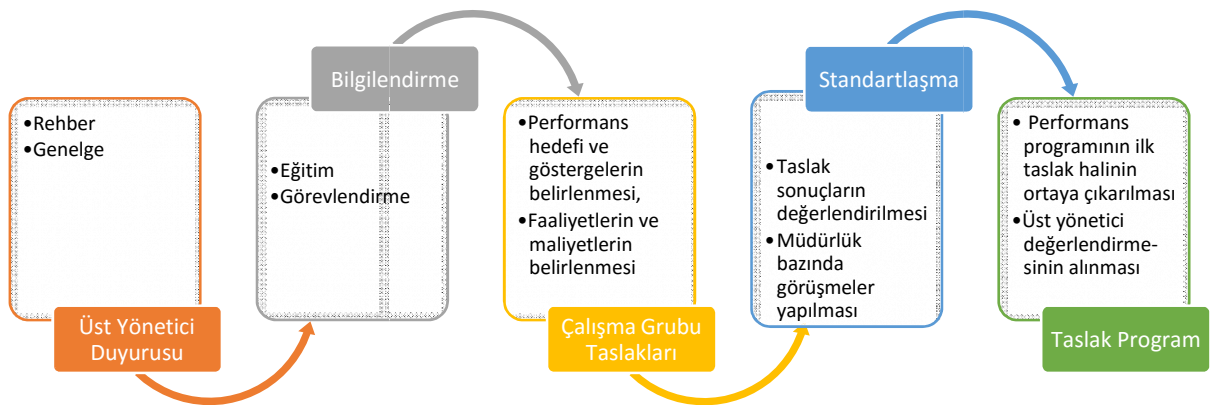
•Rehber
•Genelge

Üst Yönetici Duyurusu

Bilgilendirme

•Eğitim
•Görevlendirme

•Performans hedefi ve göstergelerin belirlenmesi,
•Faaliyetlerin ve maliyetlerin belirlenmesi

Çalışma Grubu Taslakları

Standartlaşma

•Taslak sonuçların değerlendirilmesi
•Müdürlük bazında görüşmeler yapılması

• Performans programının ilk taslak halinin ortaya çıkarılması
•Üst yönetici değerlendirmesinin alınması

Taslak Program